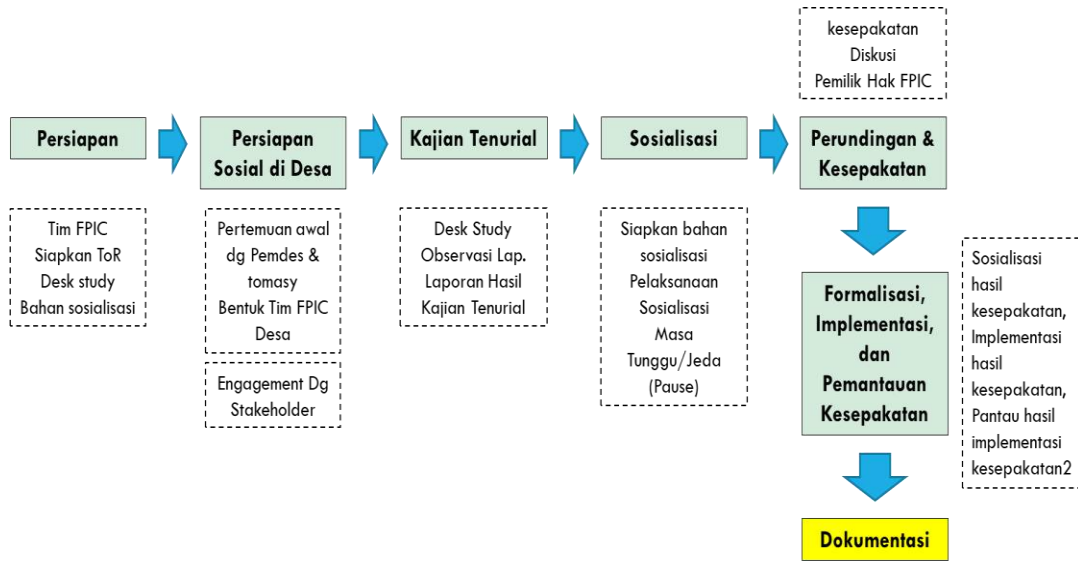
kesepakatan
Diskusi
Pemilik Hak FPIC

Persiapan

Persiapan Sosial di Desa

Kajian Tenurial

Sosialisasi

Perundingan & Kesepakatan

Tim FPIC
Siapkan ToR
Desk study
Bahan sosialisasi

Pertemuan awal dg Pemdes & tomasy
Bentuk Tim FPIC Desa

Engagement Dg Stakeholder

Desk Study
Observasi Lap.
Laporan Hasil Kajian Tenurial

Siapkan bahan sosialisasi
Pelaksanaan Sosialisasi
Masa Tunggu/Jeda (Pause)

Formalisasi, Implementasi, dan Pemantauan Kesepakatan

Sosialisasi hasil kesepakatan, Implementasi hasil kesepakatan, Pantau hasil implementasi kesepakatan2

Dokumentasi